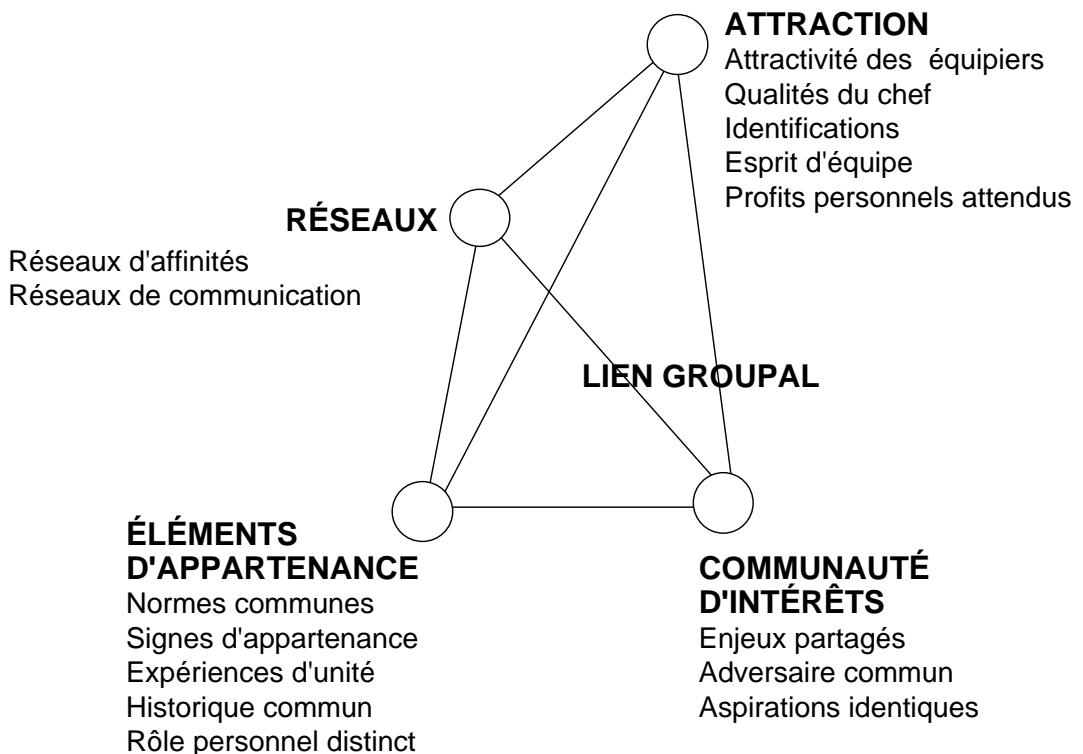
ATTRACTION
Attractivité des équipiers
Qualités du chef
Identifications
Esprit d'équipe
Profits personnels attendus

RÉSEAUX
Réseaux d'affinités
Réseaux de communication

LIEN GROUPAL

ÉLÉMENTS D'APPARTENANCE
Normes communes
Signes d'appartenance
Expériences d'unité
Historique commun
Rôle personnel distinct

COMMUNAUTÉ D'INTÉRÊTS
Enjeux partagés
Adversaire commun
Aspirations identiques